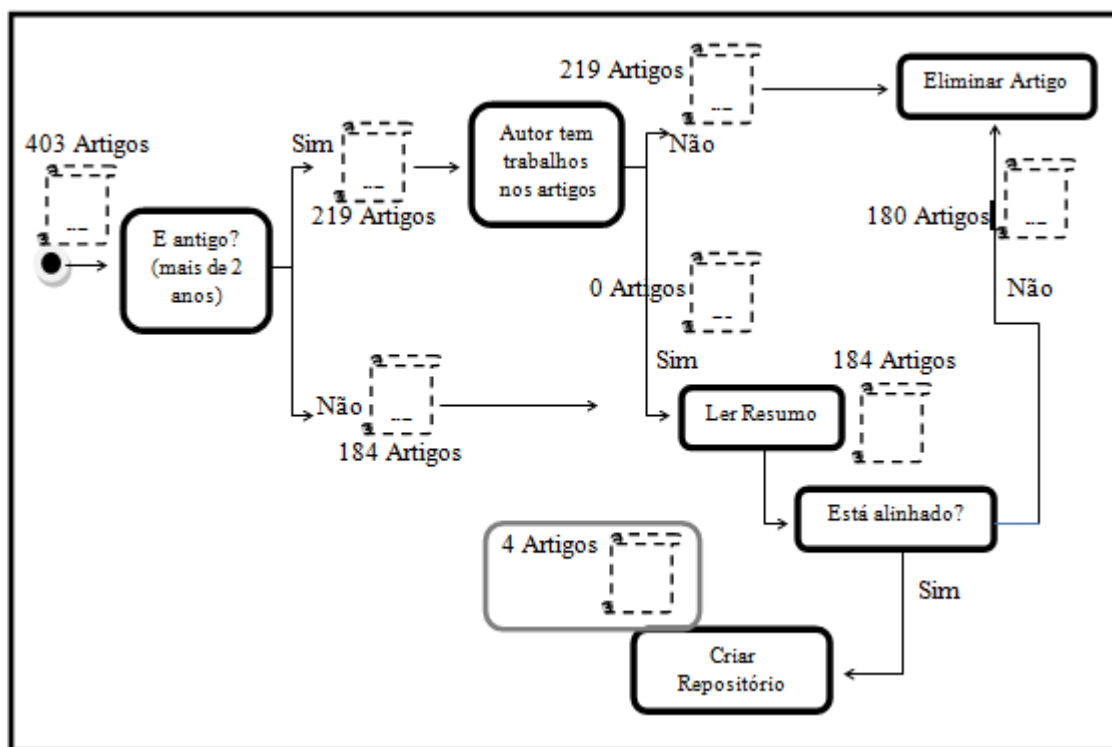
219 Artigos

Eliminar Artigo

403 Artigos

Sim

Autor tem trabalhos nos artigos

Não

219 Artigos

180 Artigos

E antigo? (mais de 2 anos)

0 Artigos

Não

Sim

184 Artigos

Não

Ler Resumo

184 Artigos

Está alinhado?

4 Artigos

Sim

Criar Repositório